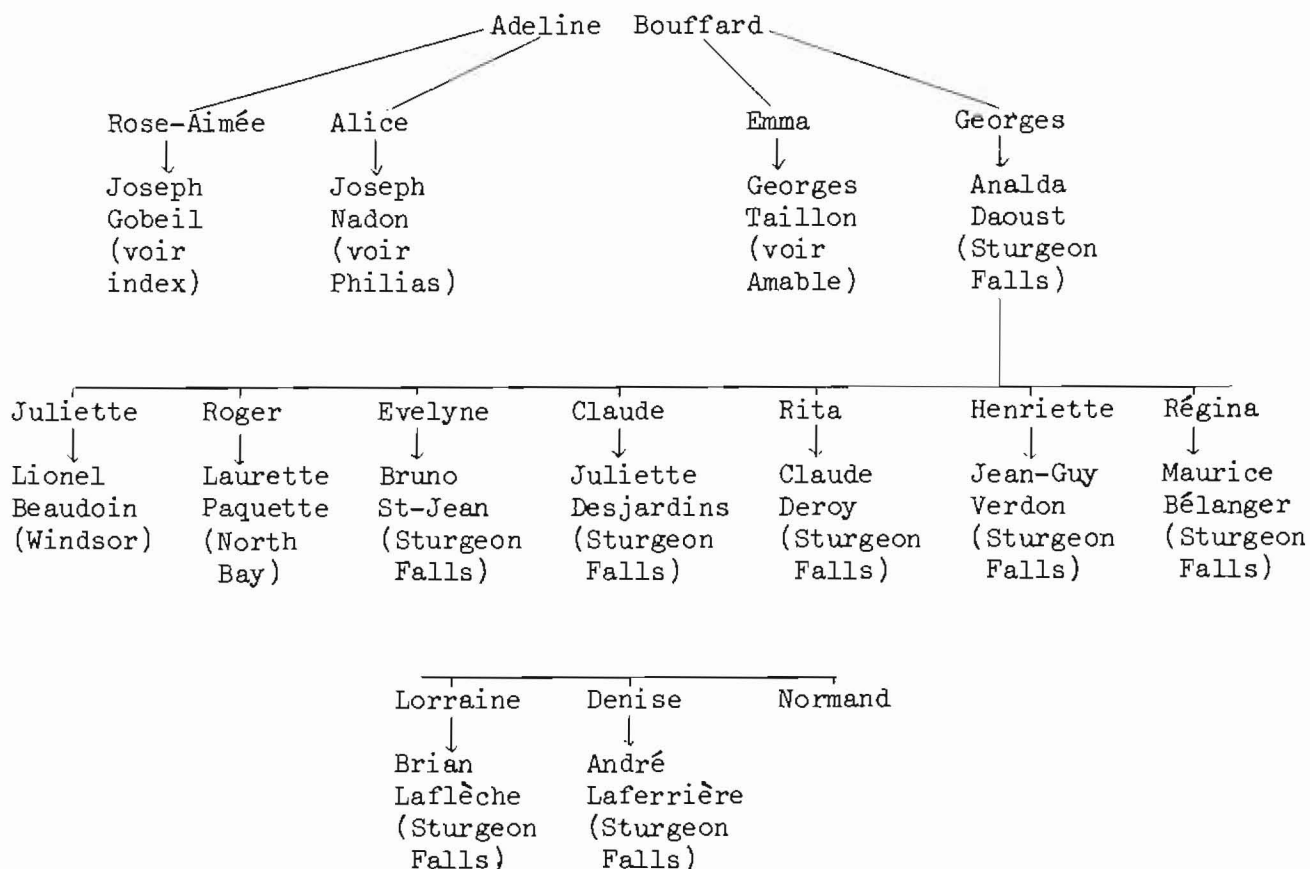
Adeline Bouffard

Rose-Aimée
Joseph Gobeil (voir index)

Alice
Joseph Nadon (voir Philias)

Emma
Georges Taillon (voir Amable)

Georges
Analda Daoust (Sturgeon Falls)

Juliette
Lionel Beaudoin (Windsor)

Roger
Laurette Paquette (North Bay)

Evelyne
Bruno St-Jean (Sturgeon Falls)

Claude
Juliette Desjardins (Sturgeon Falls)

Rita
Claude Deroy (Sturgeon Falls)

Henriette
Jean-Guy Verdon (Sturgeon Falls)

Régina
Maurice Bélanger (Sturgeon Falls)

Lorraine
Brian Laflèche (Sturgeon Falls)

Denise
André Laferrière (Sturgeon Falls)

Normand